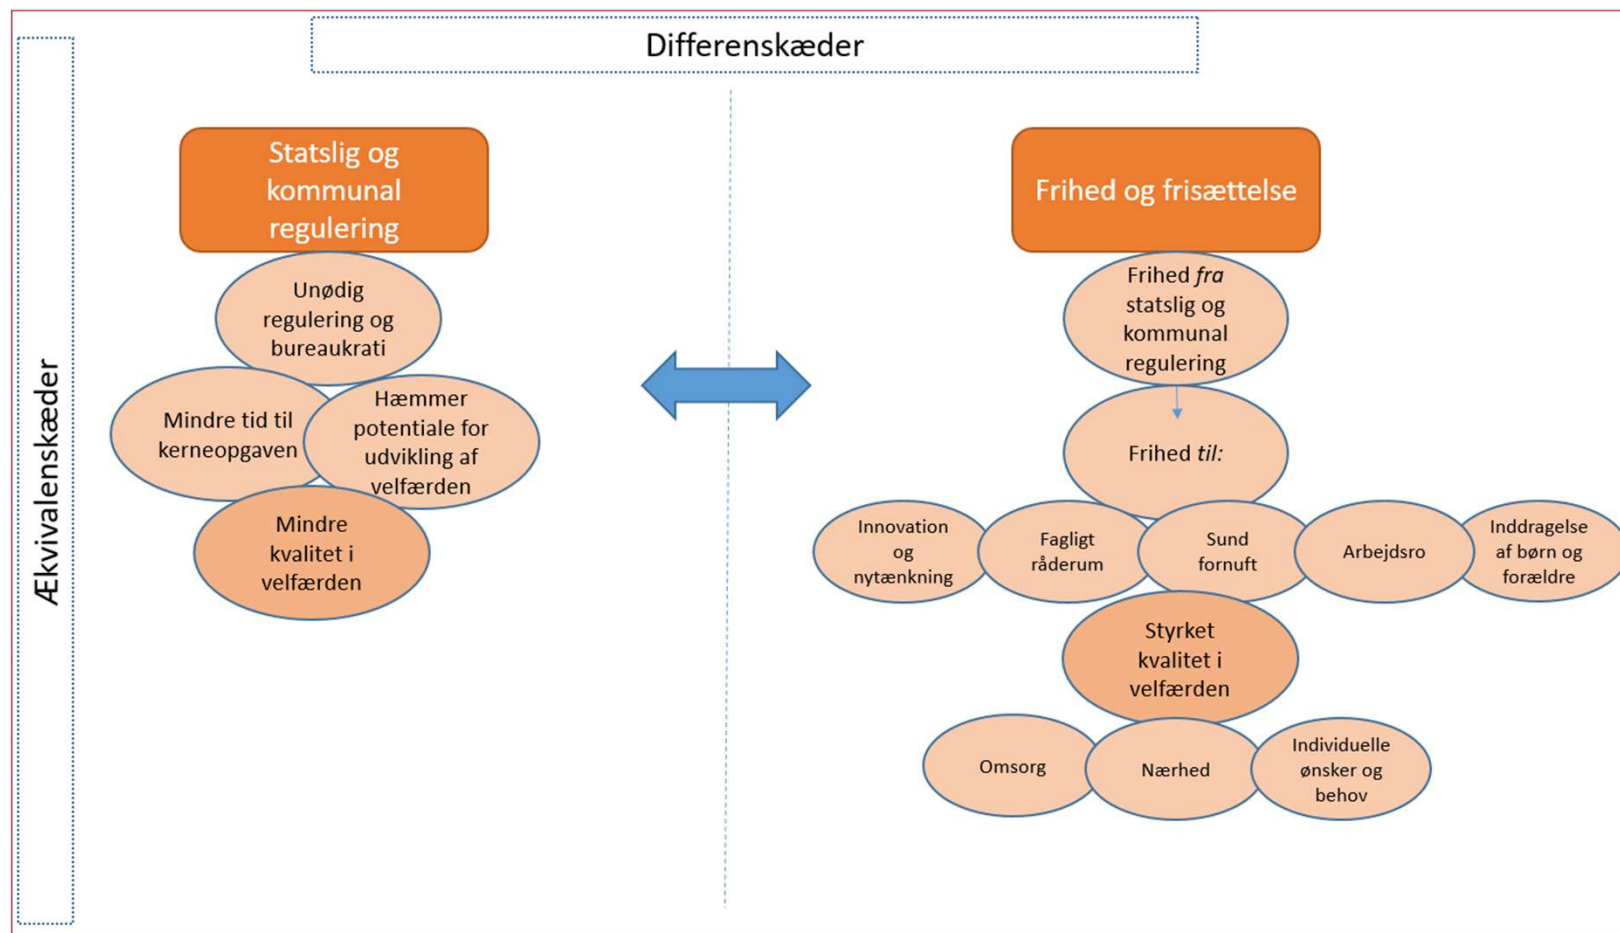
Differenskæder

Ækvivalenskæder

Statslig og kommunal regulering

Unødig regulering og bureaukrati

Mindre tid til kerneopgaven

Hæmmer potentiale for udvikling af velfærden

Mindre kvalitet i velfærden

Frihed og frisættelse

Frihed *fra* statslig og kommunal regulering

Frihed *til:*

Innovation og nytænkning

Fagligt råderum

Sund fornuft

Arbejdsro

Inddragelse af børn og forældre

Styrket kvalitet i velfærden

Omsorg

Nærhed

Individuelle ønsker og behov